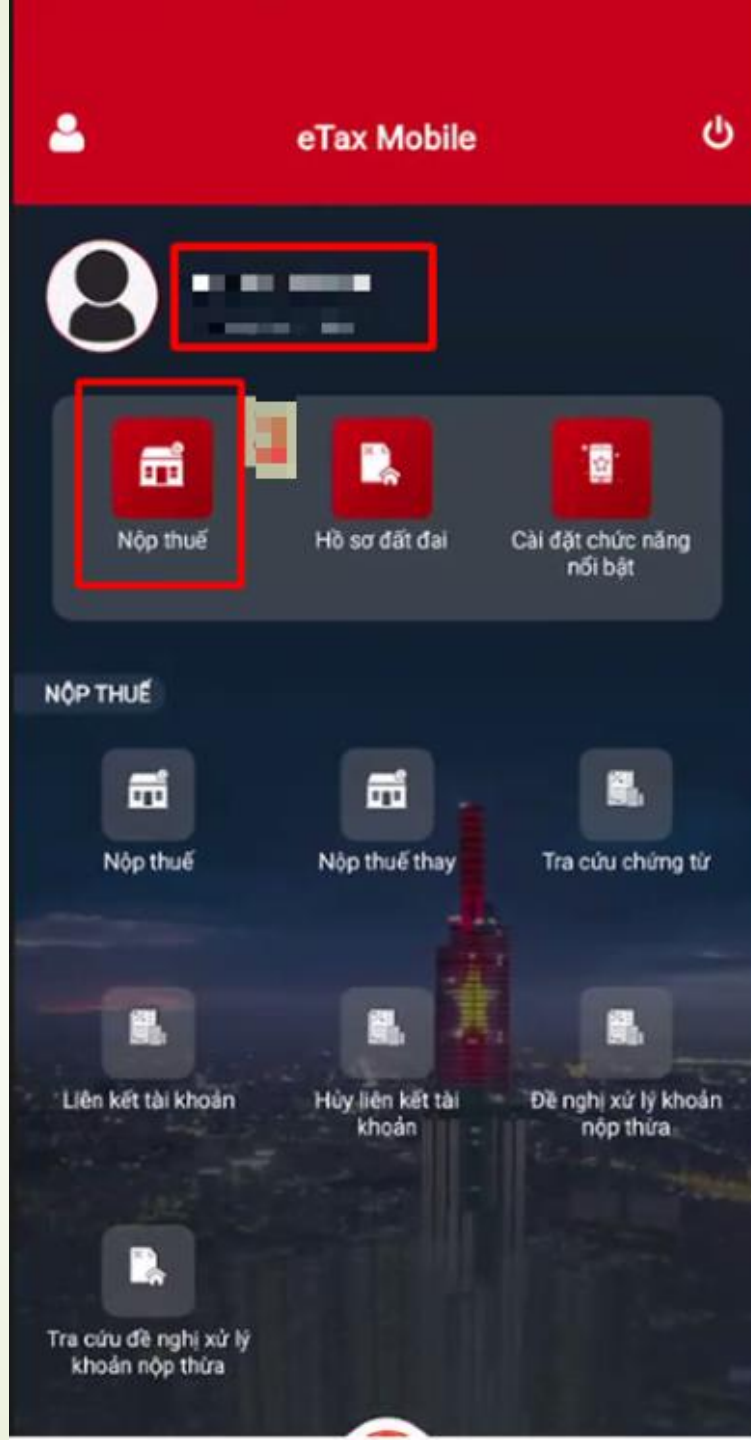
eTax Mobile

Nộp thuế

Hồ sơ đất đai

Cài đặt chức năng nổi bật

NỘP THUẾ

Nộp thuế

Nộp thuế thay

Tra cứu chứng từ

Liên kết tài khoản

Hủy liên kết tài khoản

Đề nghị xử lý khoản nộp thừa

Tra cứu đề nghị xử lý khoản nộp thừa